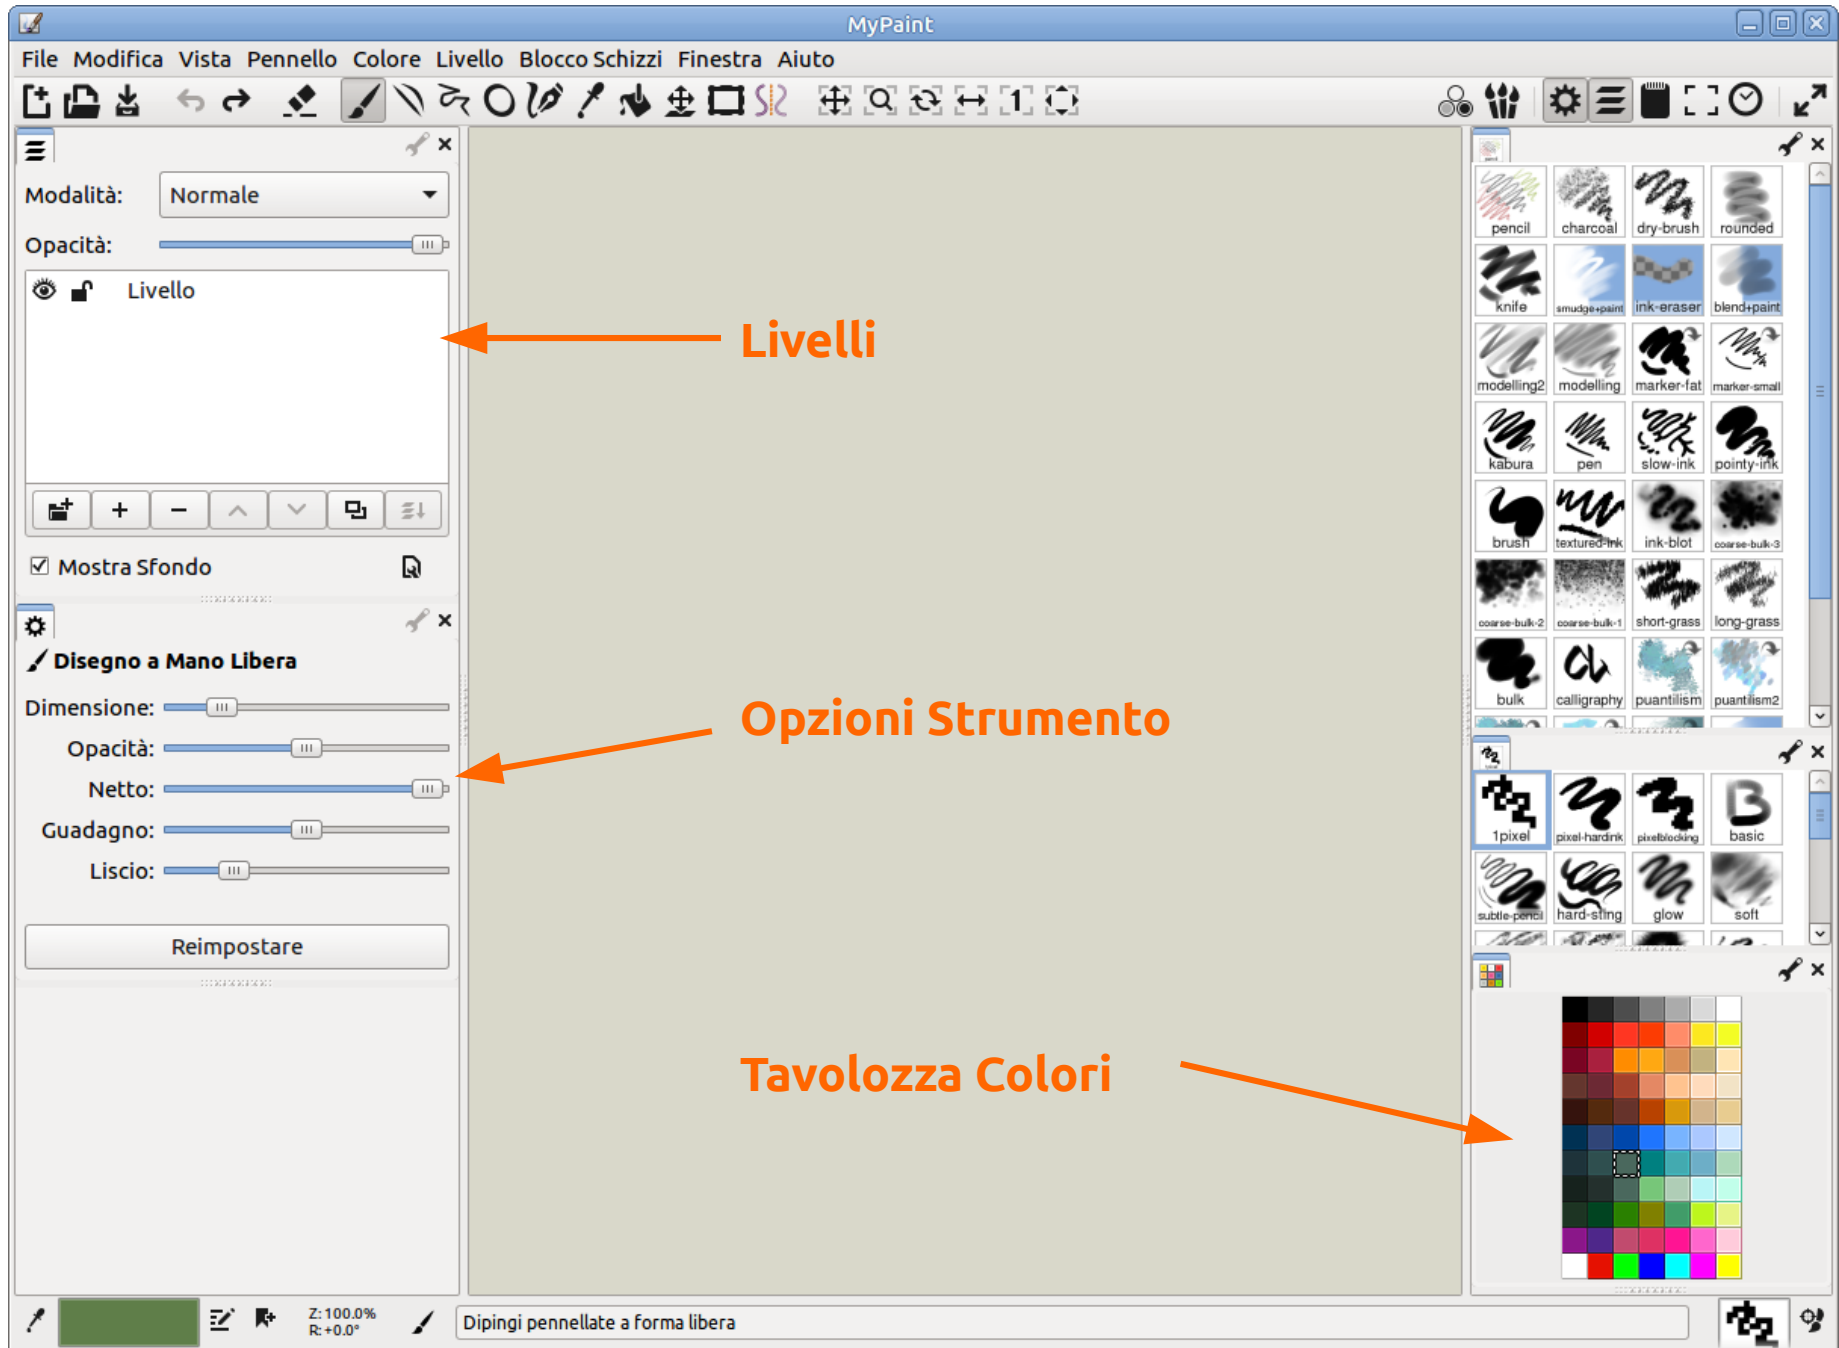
MyPaint

File Modifica Vista Pennello Colore Livello Blocco Schizzi Finestra Aiuto

Modalità: Normale
Opacità:
Livello

Livelli

Mostra Sfondo

Disegno a Mano Libera
Dimensione:
Opacità:
Netto:
Guadagno:
Liscio:

Opzioni Strumento

Reimpostare

pencil charcoal dry-brush rounded
knife smudge+paint ink-eraser blend+paint
modelling2 modelling marker-fat marker-small
kabura pen slow-ink pointy-ink
brush textured-ink ink-blot coarse-bulk-3
coarse-bulk-2 coarse-bulk-1 short-grass long-grass
bulk calligraphy puantilism puantilism2

1pixel pixel-hardink pixelblocking basic
subtle-pencil hard-sting glow soft

Tavolozza Colori

Z: 100.0%
R: +0.0°
Dipingi pennellate a forma libera